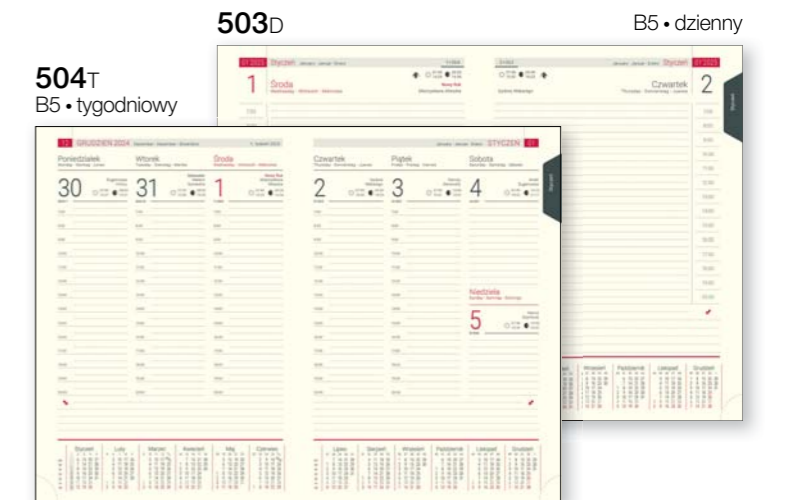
503D

B5 • dzienny

504T

B5 • tygodniowy

01 2025 Styczeń

1

Środa

Czwartek

2

12 GRUDZIEŃ 2024

STYCZEŃ 01

Poniedziałek

Wtorek

Środa

30

31

1

Czwartek

Piątek

Sobota

2

3

4

Niedziela

5

Styczeń

Luty

Marzec

Kwiecień

Maj

Czerwiec

Lipiec

Sierpień

Wrzesień

Październik

Listopad

Grudzień